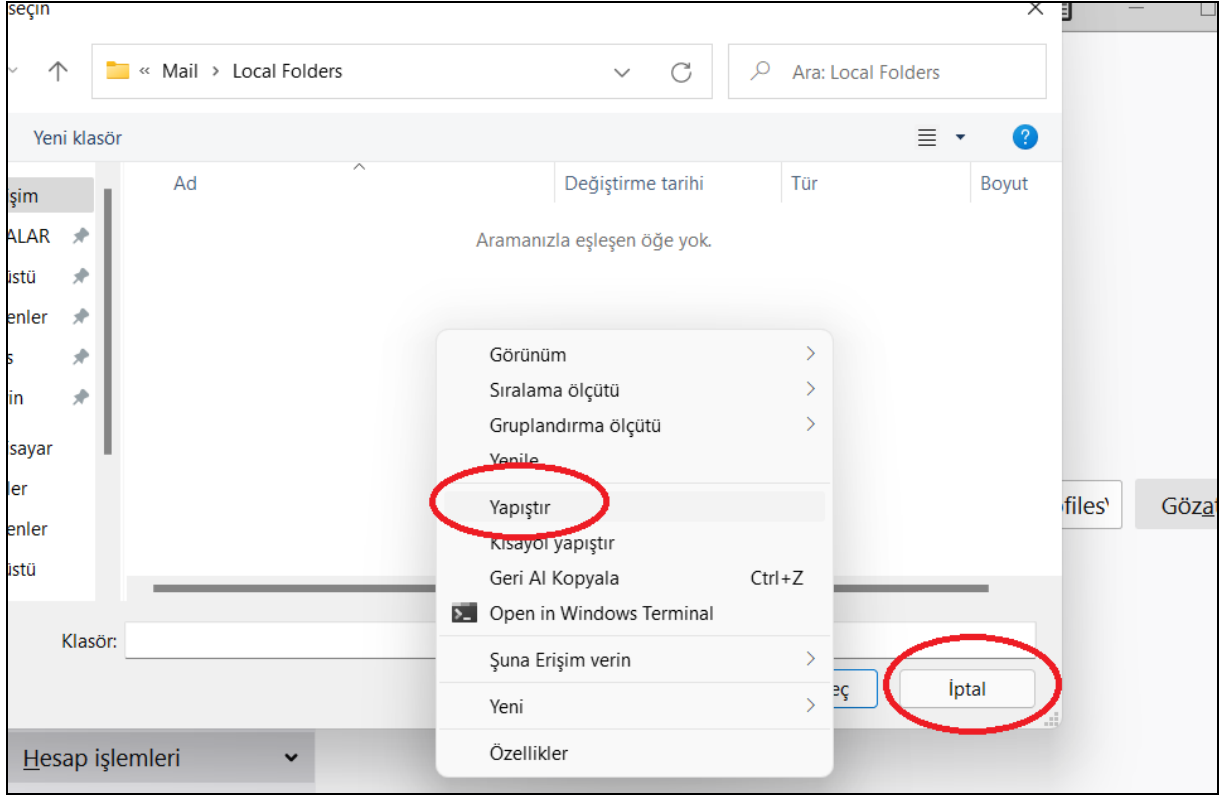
seçin

« Mail > Local Folders

Ara: Local Folders

Yeni klasör

şim
ALAR
üstü
enler
s
in
sayar
ler
enler
üstü

| Ad | Değiştirme tarihi | Tür | Boyut |
|---|---|---|---|

Aramanızla eşleşen öğe yok.

Görünüm
Sıralama ölçütü
Gruplandırma ölçütü
Yenile
Yapıştır
Kısayol yapıştır
Geri Al Kopyala Ctrl+Z
Open in Windows Terminal
Şuna Erişim verin
Yeni
Özellikler

Klasör:

eç
İptal

files\
Gözat

Hesap işlemleri